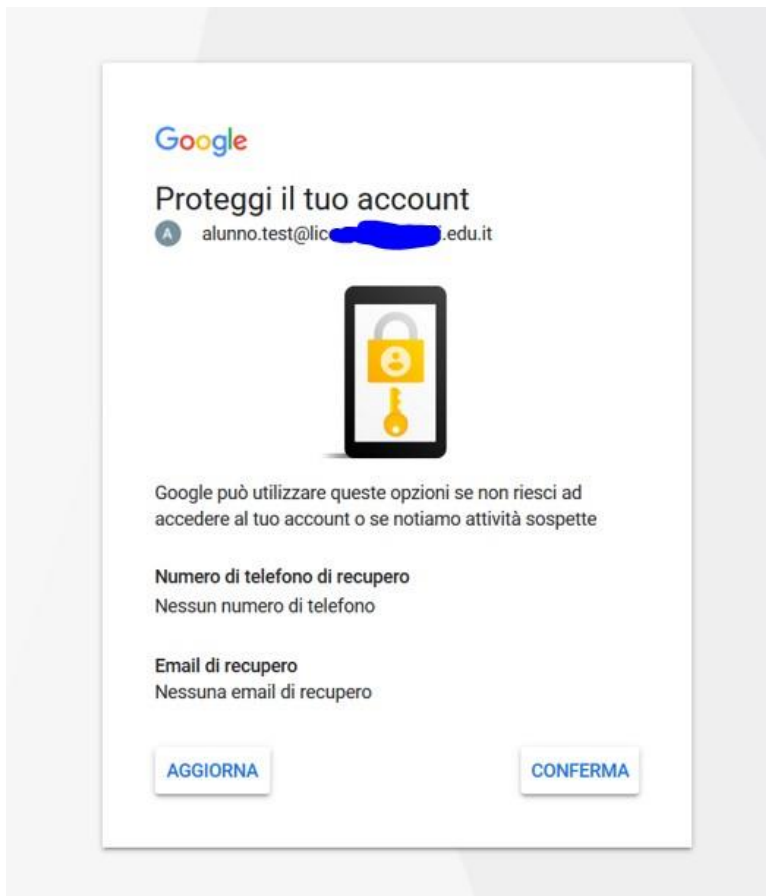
Google

Proteggi il tuo account

A alunno.test@lic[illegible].edu.it

Google può utilizzare queste opzioni se non riesci ad accedere al tuo account o se notiamo attività sospette

Numero di telefono di recupero
Nessun numero di telefono

Email di recupero
Nessuna email di recupero

AGGIORNA

CONFERMA